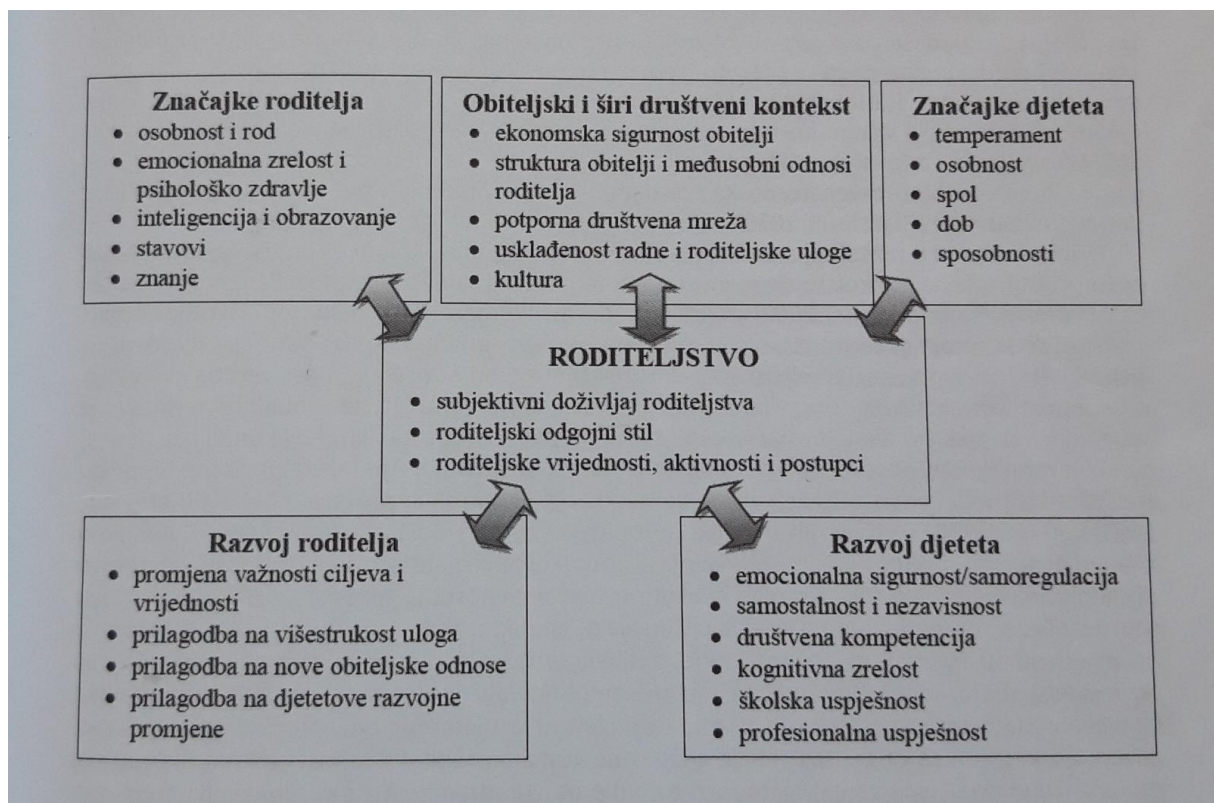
Značajke roditelja
- osobnost i rod
- emocionalna zrelost i psihološko zdravlje
- inteligencija i obrazovanje
- stavovi
- znanje

Obiteljski i širi društveni kontekst
- ekonomska sigurnost obitelji
- struktura obitelji i međusobni odnosi roditelja
- potporna društvena mreža
- usklađenost radne i roditeljske uloge
- kultura

Značajke djeteta
- temperament
- osobnost
- spol
- dob
- sposobnosti

RODITELJSTVO
- subjektivni doživljaj roditeljstva
- roditeljski odgojni stil
- roditeljske vrijednosti, aktivnosti i postupci

Razvoj roditelja
- promjena važnosti ciljeva i vrijednosti
- prilagodba na višestrukost uloga
- prilagodba na nove obiteljske odnose
- prilagodba na djetetove razvojne promjene

Razvoj djeteta
- emocionalna sigurnost/samoregulacija
- samostalnost i nezavisnost
- društvena kompetencija
- kognitivna zrelost
- školska uspješnost
- profesionalna uspješnost